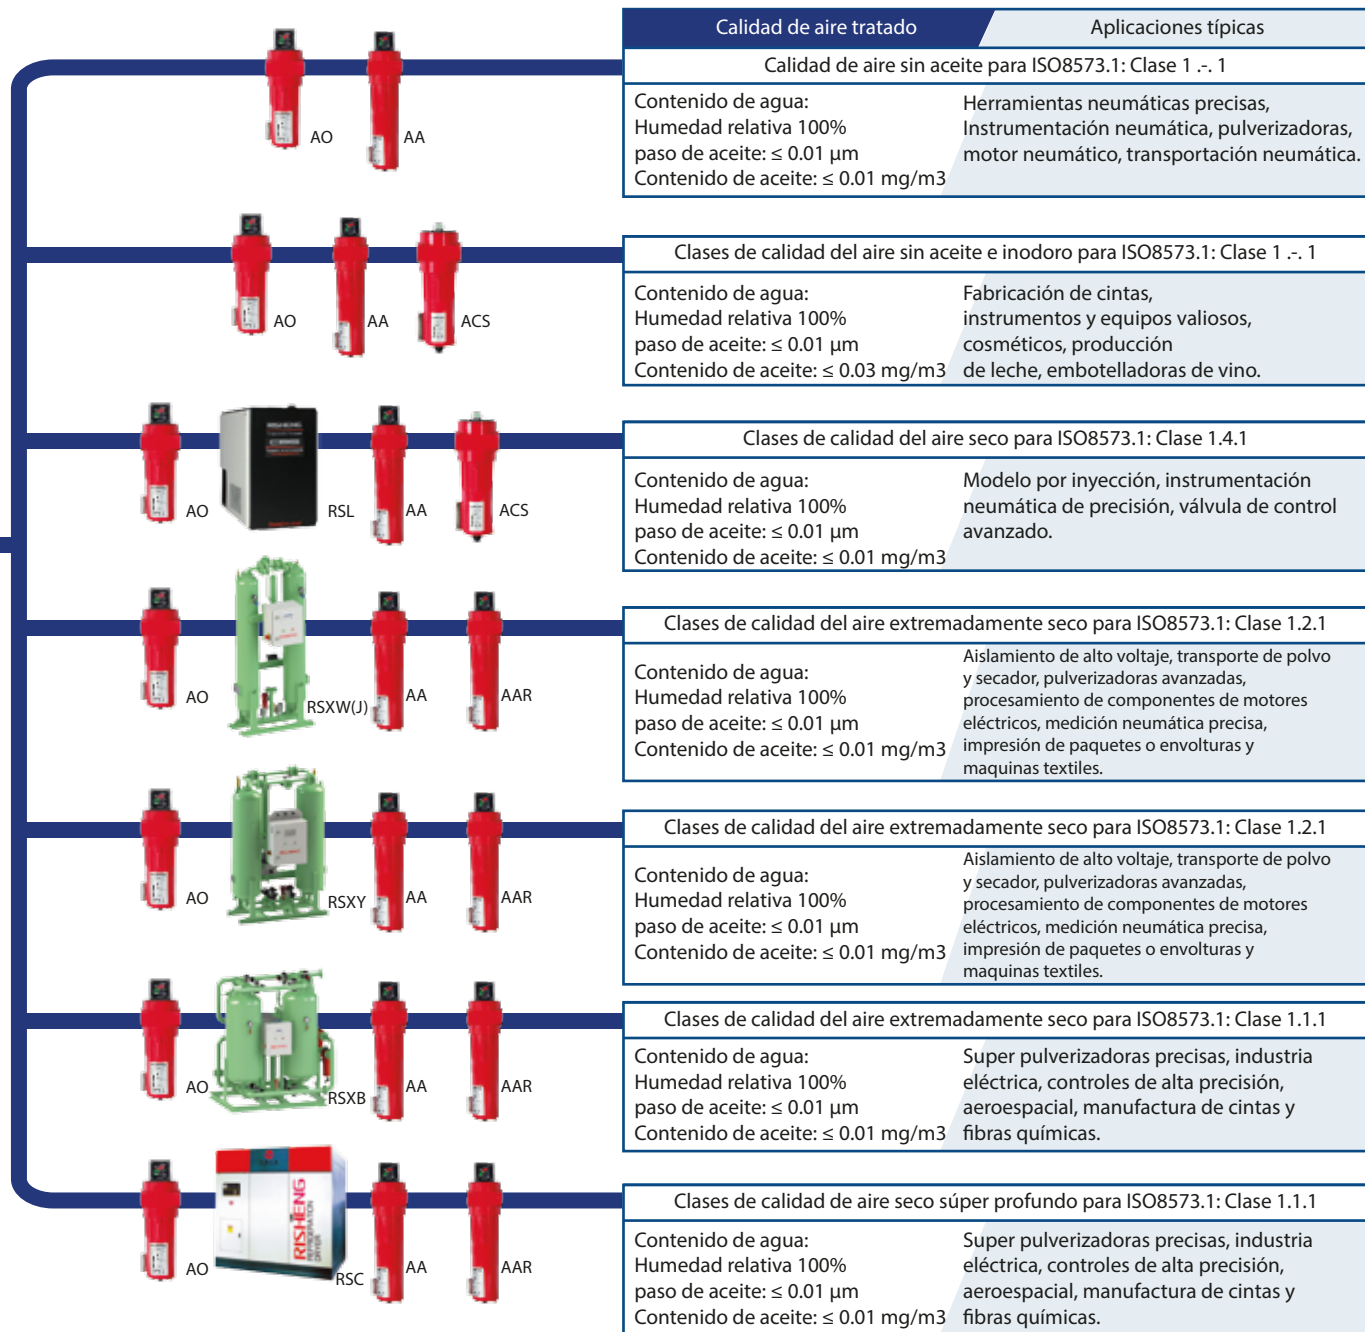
AO AA

Calidad de aire tratado | Aplicaciones típicas

Calidad de aire sin aceite para ISO8573.1: Clase 1 .-. 1

Contenido de agua:
Humedad relativa 100%
paso de aceite: ≤ 0.01 μm
Contenido de aceite: ≤ 0.01 mg/m3

Herramientas neumáticas precisas, Instrumentación neumática, pulverizadoras, motor neumático, transportación neumática.

AO AA ACS

Clases de calidad del aire sin aceite e inodoro para ISO8573.1: Clase 1 .-. 1

Contenido de agua:
Humedad relativa 100%
paso de aceite: ≤ 0.01 μm
Contenido de aceite: ≤ 0.03 mg/m3

Fabricación de cintas, instrumentos y equipos valiosos, cosméticos, producción de leche, embotelladoras de vino.

AO RSL AA ACS

Clases de calidad del aire seco para ISO8573.1: Clase 1.4.1

Contenido de agua:
Humedad relativa 100%
paso de aceite: ≤ 0.01 μm
Contenido de aceite: ≤ 0.01 mg/m3

Modelo por inyección, instrumentación neumática de precisión, válvula de control avanzado.

AO RSXW(J) AA AAR

Clases de calidad del aire extremadamente seco para ISO8573.1: Clase 1.2.1

Contenido de agua:
Humedad relativa 100%
paso de aceite: ≤ 0.01 μm
Contenido de aceite: ≤ 0.01 mg/m3

Aislamiento de alto voltaje, transporte de polvo y secador, pulverizadoras avanzadas, procesamiento de componentes de motores eléctricos, medición neumática precisa, impresión de paquetes o envolturas y maquinas textiles.

AO RSXY AA AAR

Clases de calidad del aire extremadamente seco para ISO8573.1: Clase 1.2.1

Contenido de agua:
Humedad relativa 100%
paso de aceite: ≤ 0.01 μm
Contenido de aceite: ≤ 0.01 mg/m3

Aislamiento de alto voltaje, transporte de polvo y secador, pulverizadoras avanzadas, procesamiento de componentes de motores eléctricos, medición neumática precisa, impresión de paquetes o envolturas y maquinas textiles.

AO RSXB AA AAR

Clases de calidad del aire extremadamente seco para ISO8573.1: Clase 1.1.1

Contenido de agua:
Humedad relativa 100%
paso de aceite: ≤ 0.01 μm
Contenido de aceite: ≤ 0.01 mg/m3

Super pulverizadoras precisas, industria eléctrica, controles de alta precisión, aeroespacial, manufactura de cintas y fibras químicas.

AO RISHENG RSC AA AAR

Clases de calidad de aire seco súper profundo para ISO8573.1: Clase 1.1.1

Contenido de agua:
Humedad relativa 100%
paso de aceite: ≤ 0.01 μm
Contenido de aceite: ≤ 0.01 mg/m3

Super pulverizadoras precisas, industria eléctrica, controles de alta precisión, aeroespacial, manufactura de cintas y fibras químicas.